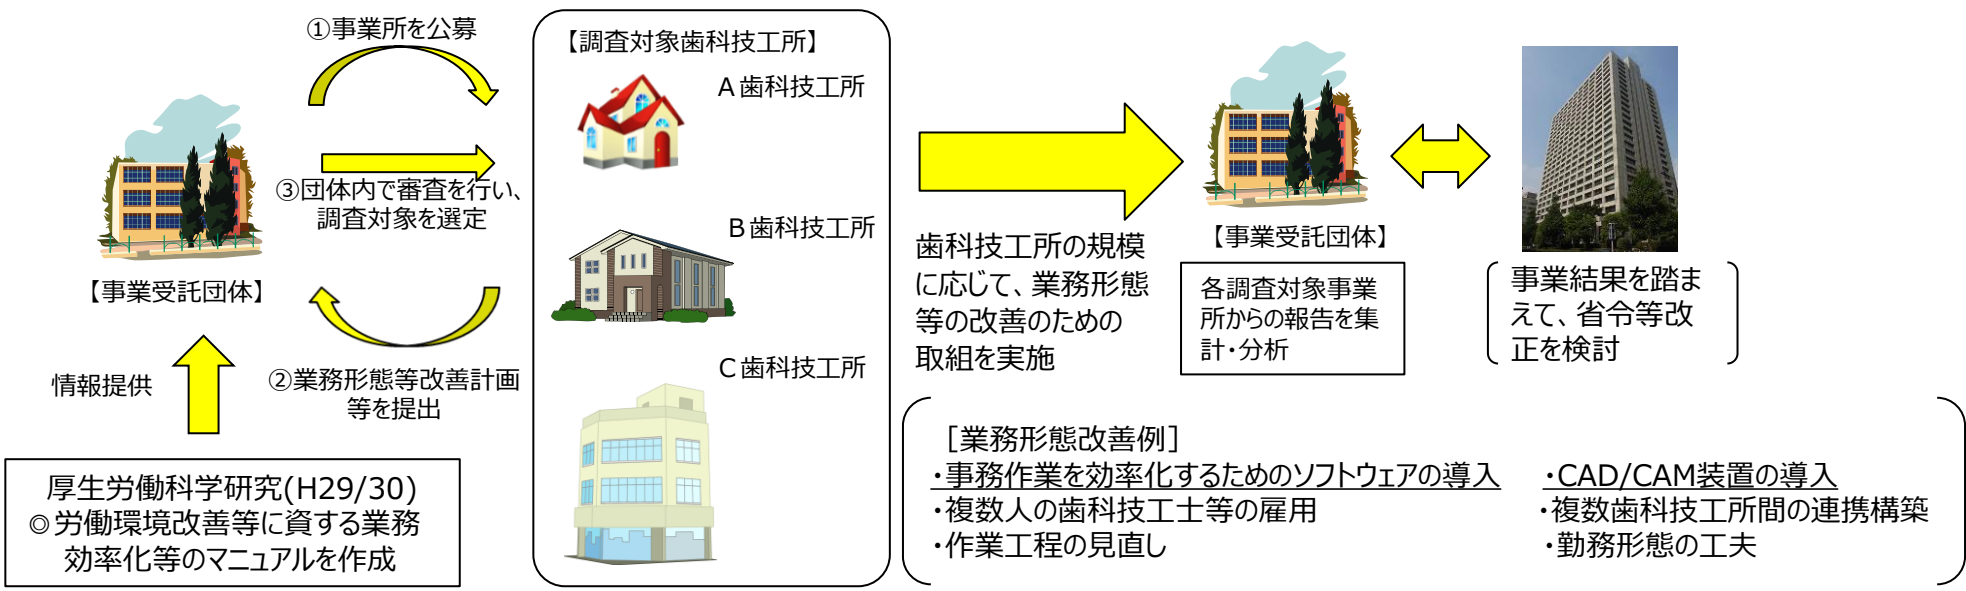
①事業所を公募

③団体内で審査を行い、調査対象を選定

【事業受託団体】

②業務形態等改善計画等を提出

情報提供

厚生労働科学研究(H29/30)
◎労働環境改善等に資する業務効率化等のマニュアルを作成

【調査対象歯科技工所】

A 歯科技工所

B 歯科技工所

C 歯科技工所

歯科技工所の規模に応じて、業務形態等の改善のための取組を実施

【事業受託団体】

各調査対象事業所からの報告を集計・分析

事業結果を踏まえて、省令等改正を検討

［業務形態改善例］
・事務作業を効率化するためのソフトウェアの導入
・複数人の歯科技工士等の雇用
・作業工程の見直し

・CAD/CAM装置の導入
・複数歯科技工所間の連携構築
・勤務形態の工夫